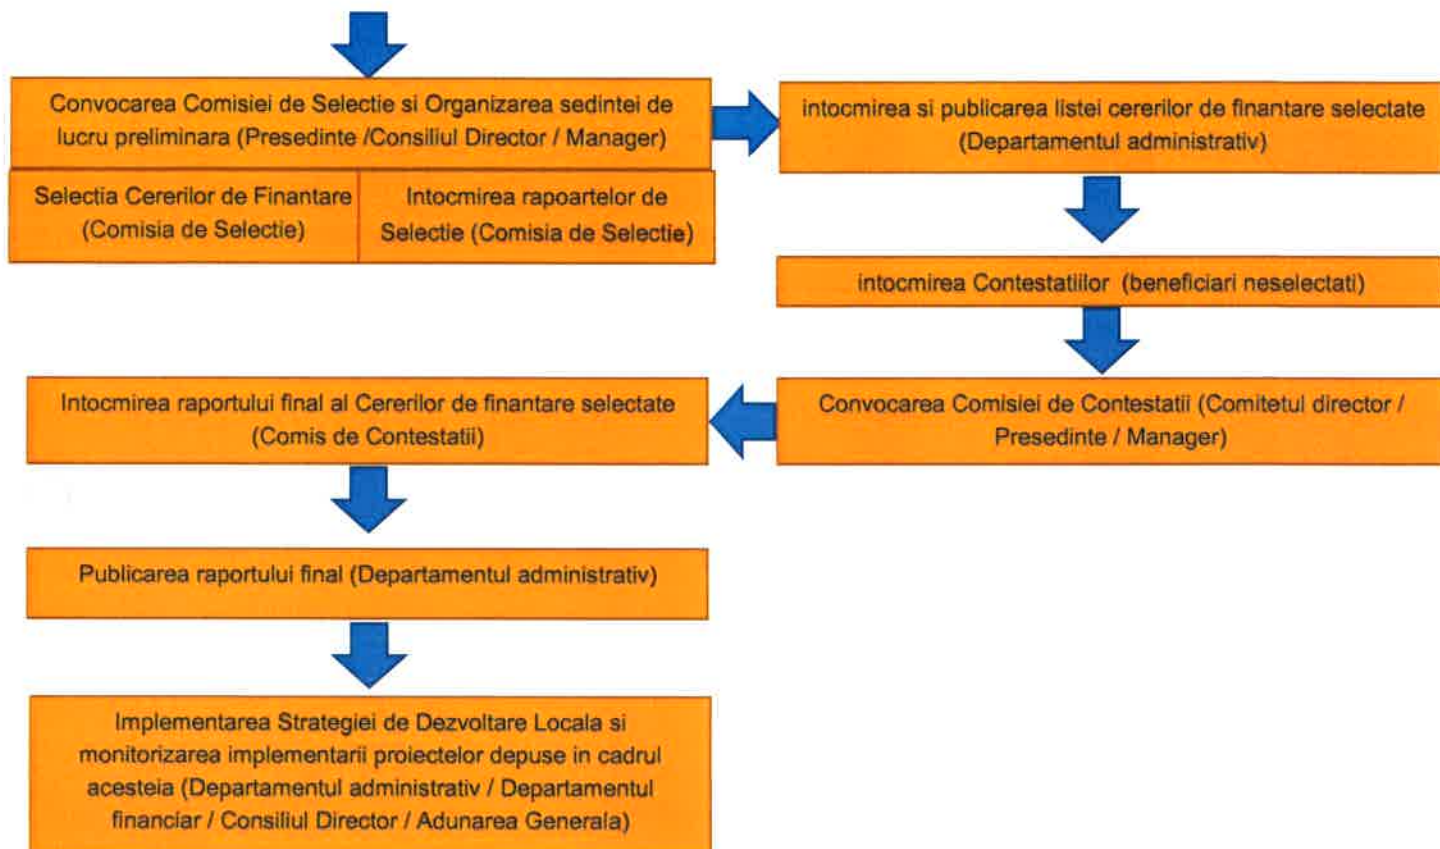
Convocarea Comisiei de Selectie si Organizarea sedintei de lucru preliminara (Presedinte /Consiliul Director / Manager)

Selectia Cererilor de Finantare (Comisia de Selectie)

Intocmirea rapoartelor de Selectie (Comisia de Selectie)

intocmirea si publicarea listei cererilor de finantare selectate (Departamentul administrativ)

intocmirea Contestatiilor (beneficiari neselectati)

Convocarea Comisiei de Contestatii (Comitetul director / Presedinte / Manager)

Intocmirea raportului final al Cererilor de finantare selectate (Comis de Contestatii)

Publicarea raportului final (Departamentul administrativ)

Implementarea Strategiei de Dezvoltare Locala si monitorizarea implementarii proiectelor depuse in cadrul acesteia (Departamentul administrativ / Departamentul financiar / Consiliul Director / Adunarea Generala)